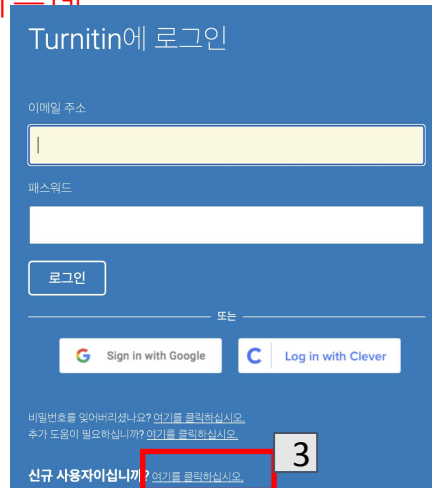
Turnitin에 로그인

이메일 주소

패스워드

로그인

또는

Sign in with Google

Log in with Clever

비밀번호를 잊어버리셨나요? 여기를 클릭하십시오.
추가 도움이 필요하십니까? 여기를 클릭하십시오.

3

신규 사용자이십니까? 여기를 클릭하십시오.